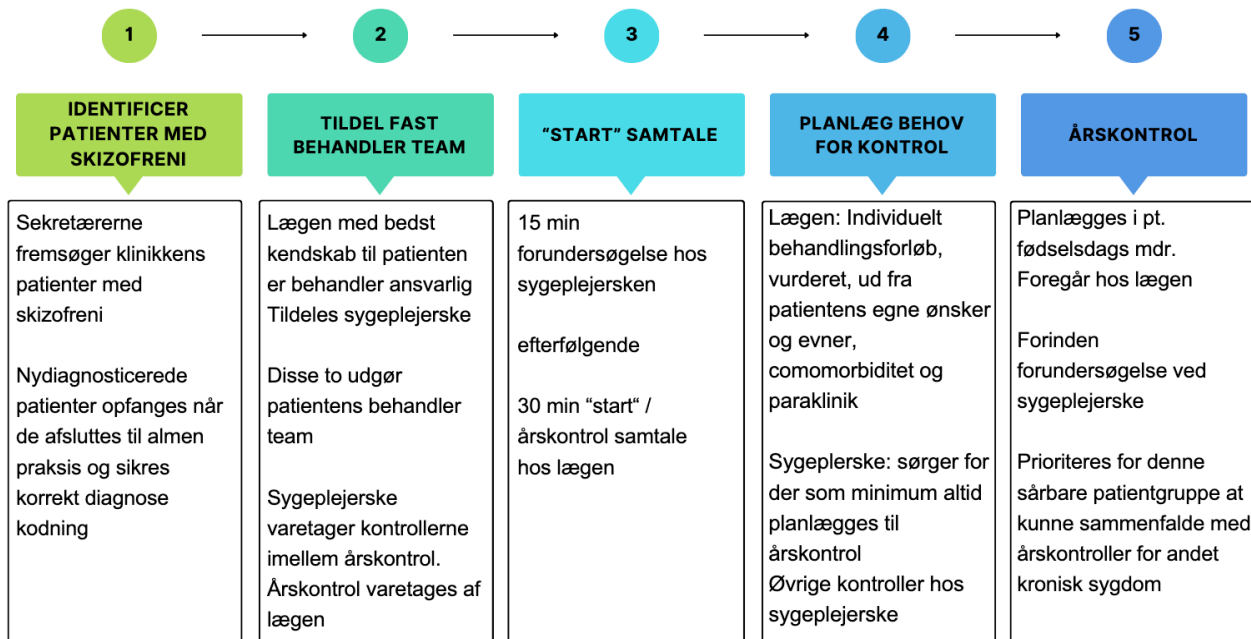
1

2

3

4

5

IDENTIFICER PATIENTER MED SKIZOFRENI

Sekretærerne fremsøger klinikkens patienter med skizofreni

Nydiagnosticerede patienter opfanges når de afsluttes til almen praksis og sikres korrekt diagnose kodning

TILDEL FAST BEHANDLER TEAM

Lægen med bedst kendskab til patienten er behandler ansvarlig Tildeles sygeplejerske

Disse to udgør patientens behandler team

Sygeplejerske varetager kontrollerne imellem årskontrol. Årskontrol varetages af lægen

"START" SAMTALE

15 min forundersøgelse hos sygeplejersken

efterfølgende

30 min "start" / årskontrol samtale hos lægen

PLANLÆG BEHOV FOR KONTROL

Lægen: Individuelt behandlingsforløb, vurderet, ud fra patientens egne ønsker og evner, comomorbiditet og paraklinik

Sygeplerske: sørger for der som minimum altid planlægges til årskontrol
Øvrige kontroller hos sygeplejerske

ÅRSKONTROL

Planlægges i pt. fødselsdags mdr.
Foregår hos lægen

Forinden forundersøgelse ved sygeplejerske

Prioriteres for denne sårbare patientgruppe at kunne sammenfalde med årskontroller for andet kronisk sygdom